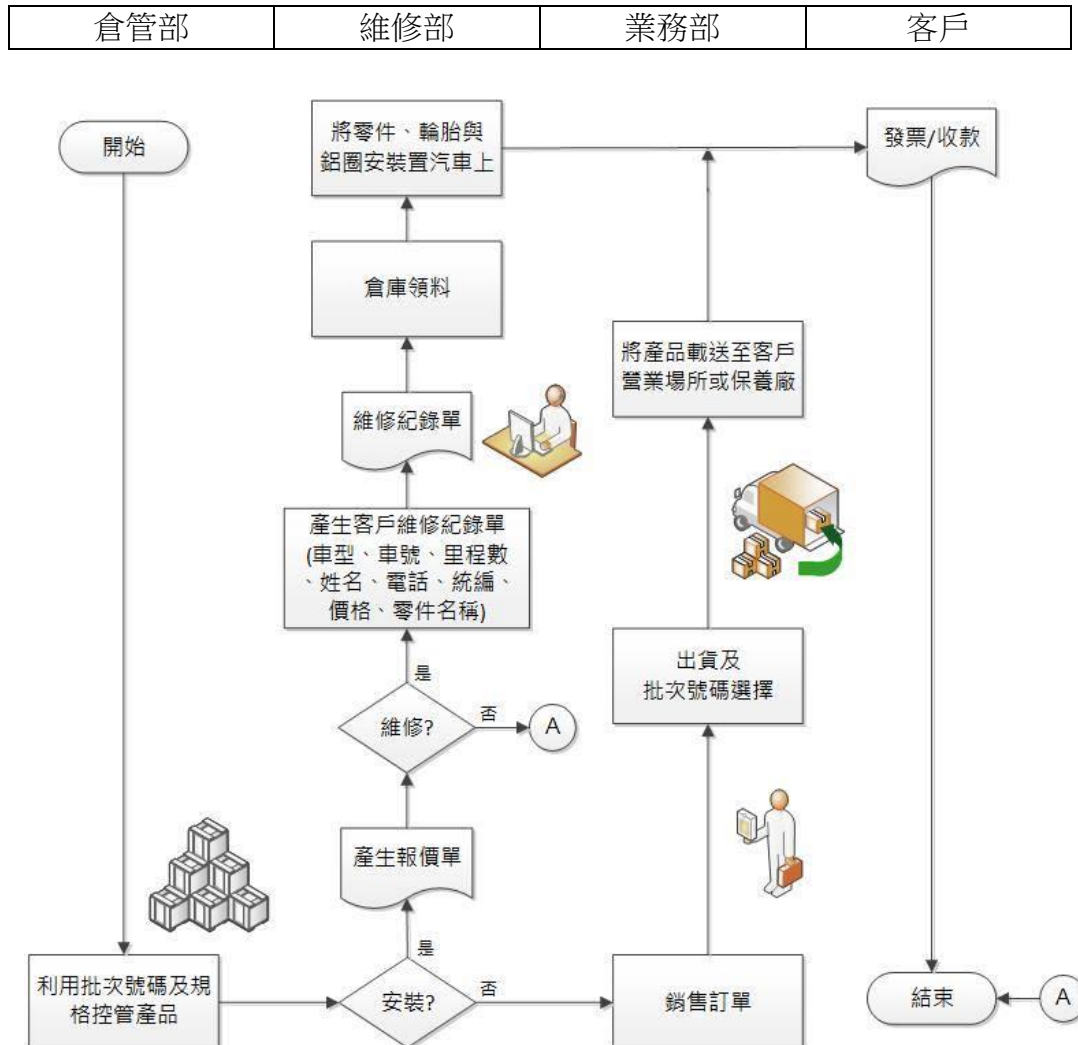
| 倉管部 | 維修部 | 業務部 | 客戶 |
|---|---|---|---|

開始

將零件、輪胎與鋁圈安裝置汽車上

發票/收款

倉庫領料

將產品載送至客戶營業場所或保養廠

維修紀錄單

產生客戶維修紀錄單(車型、車號、里程數、姓名、電話、統編、價格、零件名稱)

出貨及批次號碼選擇

是

維修?

否

A

產生報價單

是

利用批次號碼及規格控管產品

安裝?

否

銷售訂單

結束

A